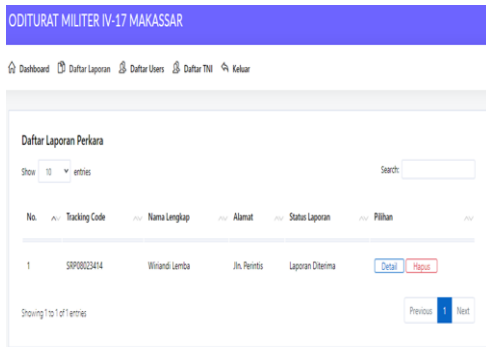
ODITURAT MILITER IV-17 MAKASSAR

Dashboard Daftar Laporan Daftar Users Daftar TNI Keluar

Daftar Laporan Perkara

Show 10 entries

Search:

| No. | Tracking Code | Nama Lengkap | Alamat | Status Laporan | Pilihan |
|---|---|---|---|---|---|
| 1 | SRP08023414 | Wiriandi Lemba | Jln. Perintis | Laporan Diterima | Detail Hapus |

Showing 1 to 1 of 1 entries

Previous 1 Next